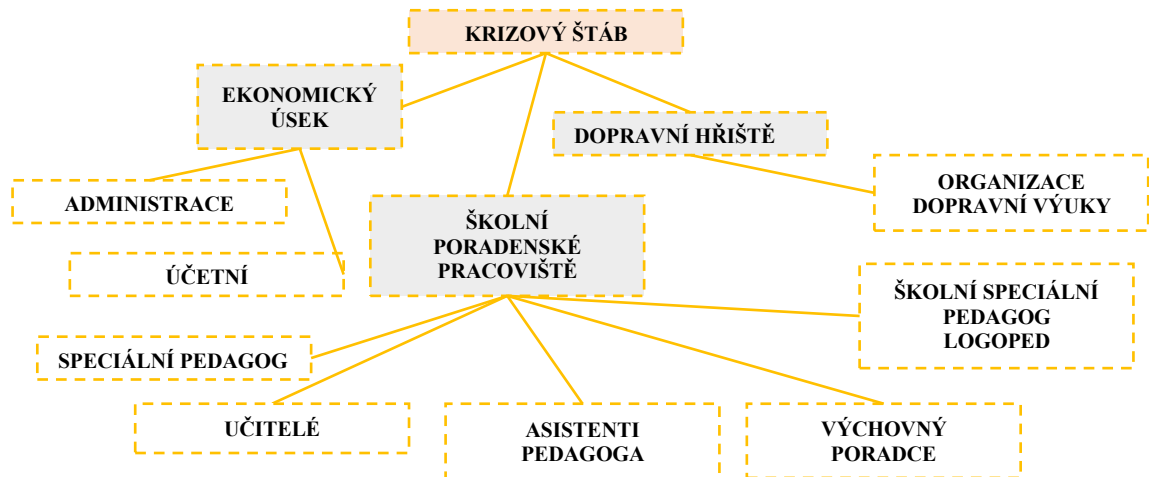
KRIZOVÝ ŠTÁB

EKONOMICKÝ ÚSEK

DOPRAVNÍ HŘIŠTĚ

ADMINISTRACE

ORGANIZACE DOPRAVNÍ VÝUKY

ŠKOLNÍ PORADENSKÉ PRACOVIŠTĚ

ÚČETNÍ

ŠKOLNÍ SPECIÁLNÍ PEDAGOG LOGOPED

SPECIÁLNÍ PEDAGOG

UČITELÉ

ASISTENTI PEDAGOGA

VÝCHOVNÝ PORADCE